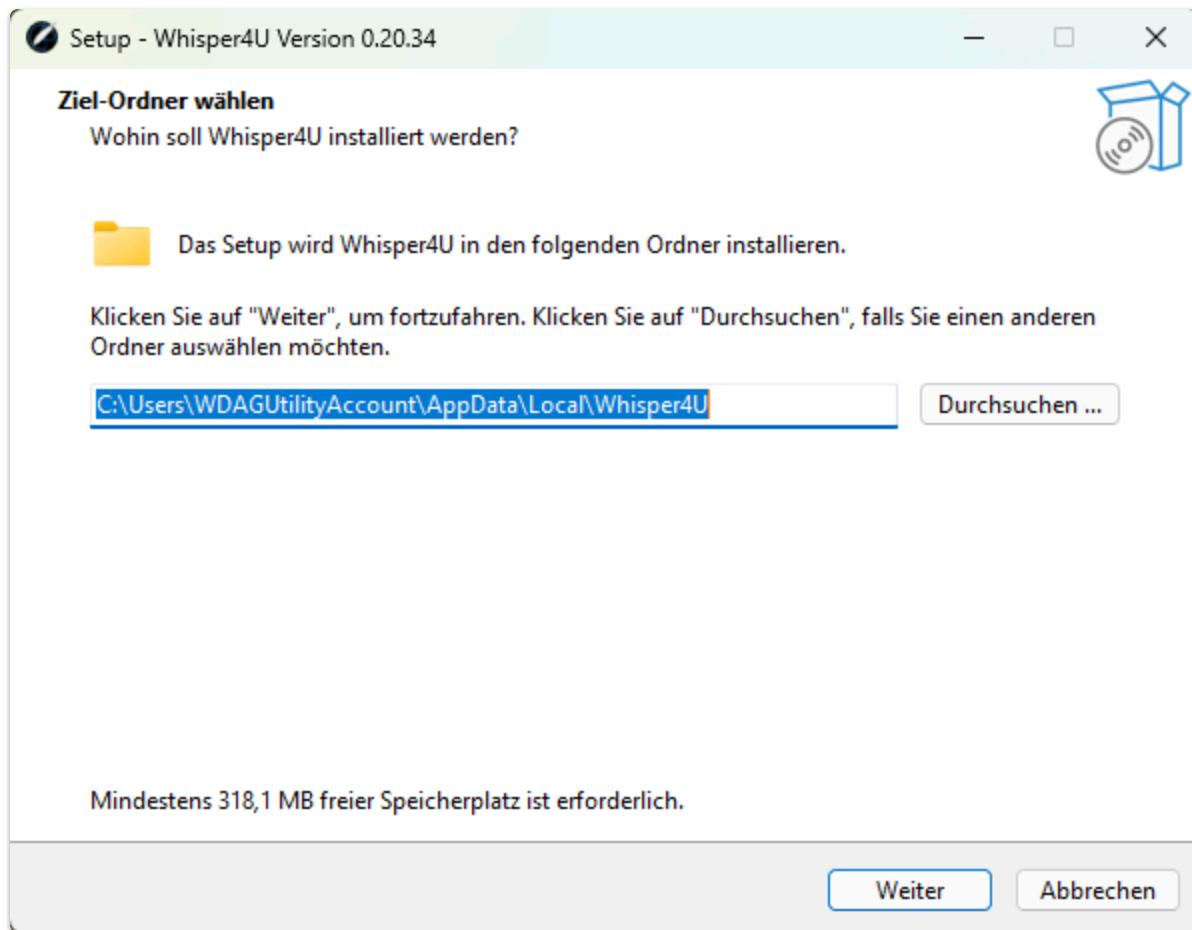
Setup - Whisper4U Version 0.20.34

Ziel-Ordner wählen
Wohin soll Whisper4U installiert werden?

Das Setup wird Whisper4U in den folgenden Ordner installieren.

Klicken Sie auf "Weiter", um fortzufahren. Klicken Sie auf "Durchsuchen", falls Sie einen anderen Ordner auswählen möchten.

C:\Users\WDAGUtilityAccount\AppData\Local\Whisper4U

Durchsuchen ...

Mindestens 318,1 MB freier Speicherplatz ist erforderlich.

Weiter

Abbrechen